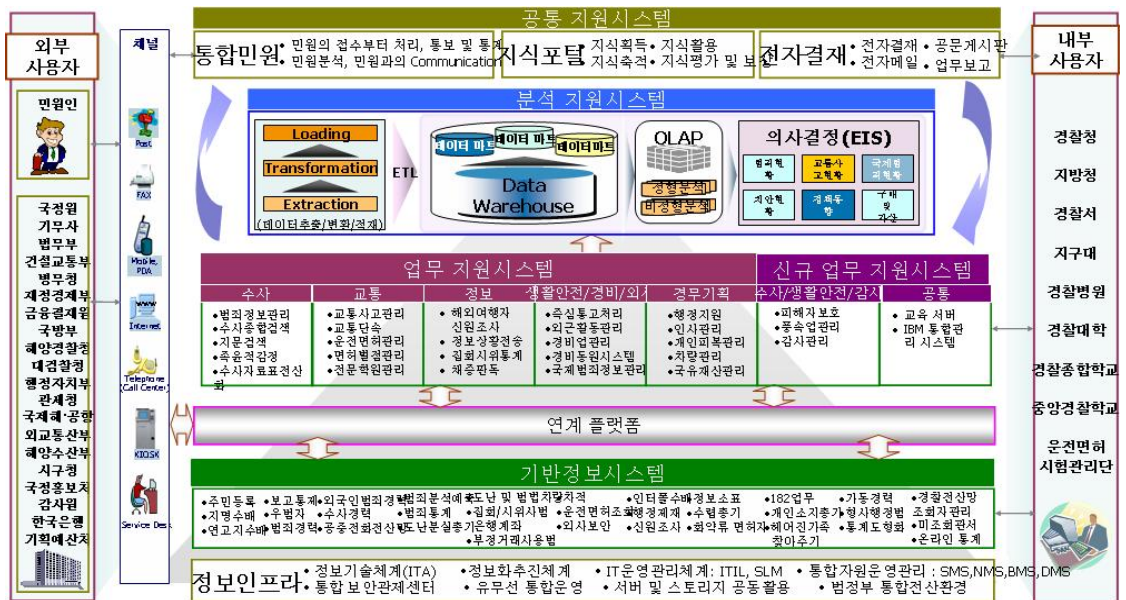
공통 지원시스템

외부 사용자

채널

통합민원
• 민원의 접수부터 처리, 통보 및 통계
• 민원분석, 민원과의 Communication

지식포털
• 지식획득 • 지식활용
• 지식축적 • 지식평가 및 보상

전자결재
• 전자결재 • 공문게시판
• 전자메일 • 업무보고

내부 사용자

민원인

Post

FAX

Mobile, PDA

Internet

Telephone (Call Center)

KIOSK

Service Desk

국정원
기무사
법무부
건설교통부
병무청
재정경제부
금융감독원
국방부
해양경찰청
대검찰청
행정자치부
관세청
국제해·공항
외교통상부
해양수산부
시구청
국정홍보처
감사원
한국은행
기획예산처

분석 지원시스템

Loading
Transformation
Extraction
(데이터추출/변환/적재)

ETL

데이터 마트
데이터 마트
데이터마트
Data Warehouse

OLAP
정형분석
비정형분석

의사결정(EIS)
범죄현황
교통사고현황
국제범죄현황
치안현황
정책동향
수배 및 자산

경찰청
지방청
경찰서
지구대
경찰병원
경찰대학
경찰종합학교
중앙경찰학교
운전면허 시험관리단

업무 지원시스템

신규 업무 지원시스템

수사
• 범죄정보관리
• 수사종합검색
• 지문검색
• 족흔적감정
• 수사자료표전산화

교통
• 교통사고관리
• 교통단속
• 운전면허관리
• 면허행정관리
• 전문학원관리

정보
• 해외여행자 신원조사
• 정보상황전송
• 집회시위통계
• 채증판독

생활안전/경비/외사
• 즉심통고처리
• 외근활동관리
• 경비업관리
• 경비동원시스템
• 국제범죄정보관리

경무기획
• 행정지원
• 인사관리
• 개인피복관리
• 차량관리
• 국유재산관리

수사/생활안전/감사
• 피해자보호
• 풍속업관리
• 감사관리

공통
• 교육 서버
• IBM 통합관리 시스템

연계 플랫폼

기반정보시스템

• 주민등록 • 보고통제 • 외국인범죄경력 • 범죄분석예측 • 도난 및 범법차량차적 • 인터폴수배 • 정보소표 • 182업무 • 기동경력 • 경찰전산망
• 지명수배 • 우범자 • 수사경력 • 범죄통계 • 집회/시위사범 • 운전면허조회 • 행정제재 • 수렴총기 • 개인소지총기 • 형사행정범 • 조회자관리
• 연고지수배 • 범죄경력 • 공중전화전산망 • 도난분실총기 • 운행제작 • 외사보안 • 신원조사 • 회약류 면허자 • 헤어진가족 찾아주기 • 통계도형화 • 미조회관서
• 부정거래사용범 • 온라인 통계

정보인프라
• 정보기술체계(ITA) • 정보화추진체계 • IT운영관리체계 : ITIL, SLM • 통합자원운영관리 : SMS,NMS,BMS,DMS
• 통합 보안관제센터 • 유무선 통합운영 • 서버 및 스토리지 공동활용 • 범정부 통합전산환경